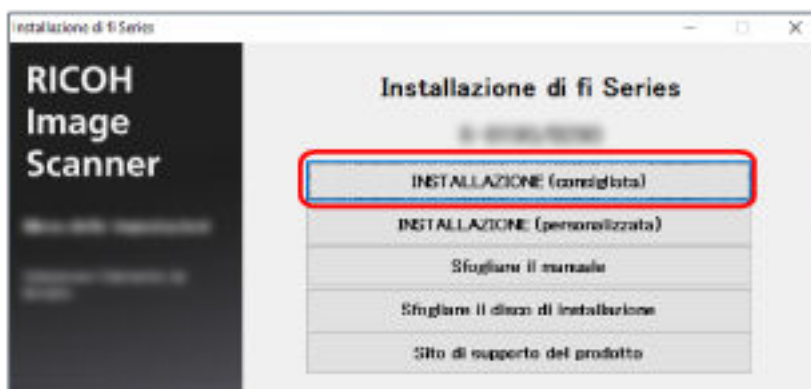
Installazione di fi Series

RICOH Image Scanner

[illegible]

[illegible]

Installazione di fi Series

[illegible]

INSTALLAZIONE (consigliata)

INSTALLAZIONE (personalizzata)

Sfogliare il manuale

Sfogliare il disco di installazione

Sito di supporto del prodotto